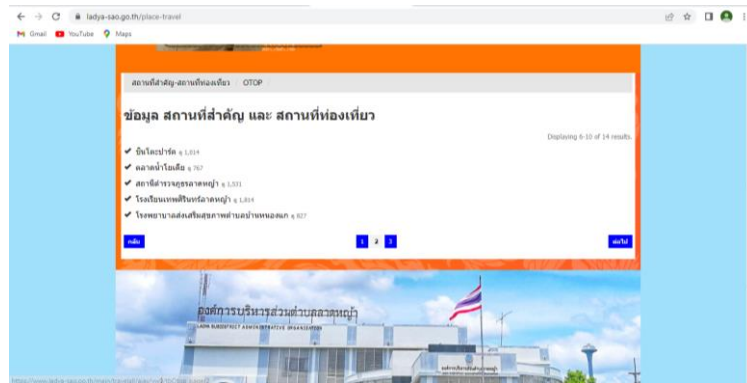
ladya-sao.go.th/place-travel

Gmail YouTube Maps

สถานที่สำคัญ-สถานที่ท่องเที่ยว / OTOP /

ข้อมูล สถานที่สำคัญ และ สถานที่ท่องเที่ยว

Displaying 6-10 of 14 results.

✔ ปั้นไดปาร์ค 1,014
✔ ตลาดน้ำโบเดีย 767
✔ สถานีตำรวจภูธรลาดหญ้า 1,531
✔ โรงเรียนเทพศิรินทร์ลาดหญ้า 1,814
✔ โรงพยาบาลส่งเสริมสุขภาพตำบลบ้านหนองนก 827

กลับ 1 2 3 ต่อไป

องค์การบริหารส่วนตำบลลาดหญ้า
LADYA SUBDISTRICT ADMINISTRATIVE ORGANIZATION

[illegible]